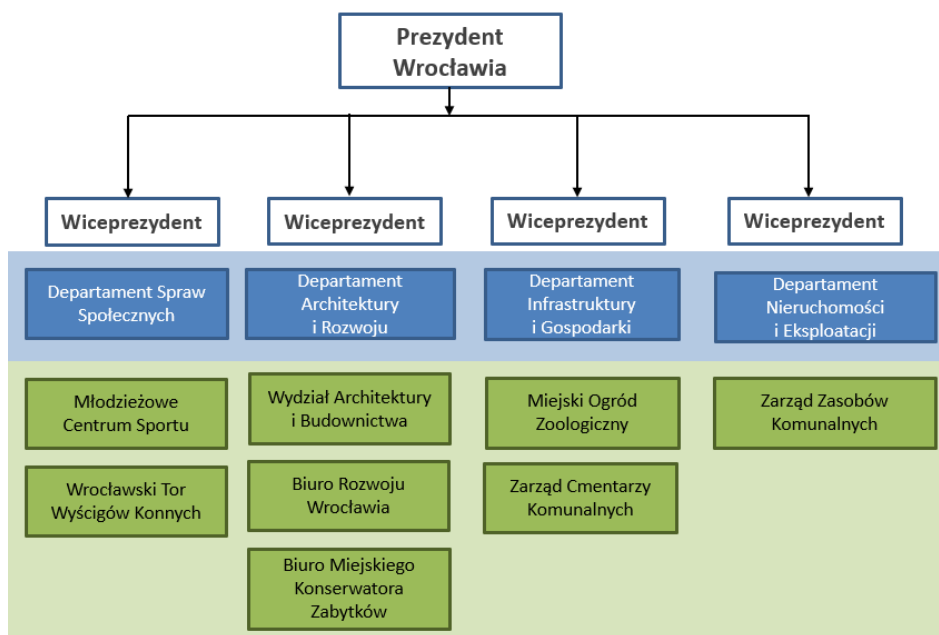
Prezydent Wrocławia

Wiceprezydent

Wiceprezydent

Wiceprezydent

Wiceprezydent

Departament Spraw Społecznych

Departament Architektury i Rozwoju

Departament Infrastruktury i Gospodarki

Departament Nieruchomości i Eksploatacji

Młodzieżowe Centrum Sportu

Wrocławski Tor Wyścigów Konnych

Wydział Architektury i Budownictwa

Biuro Rozwoju Wrocławia

Biuro Miejskiego Konserwatora Zabytków

Miejski Ogród Zoologiczny

Zarząd Cmentarzy Komunalnych

Zarząd Zasobów Komunalnych